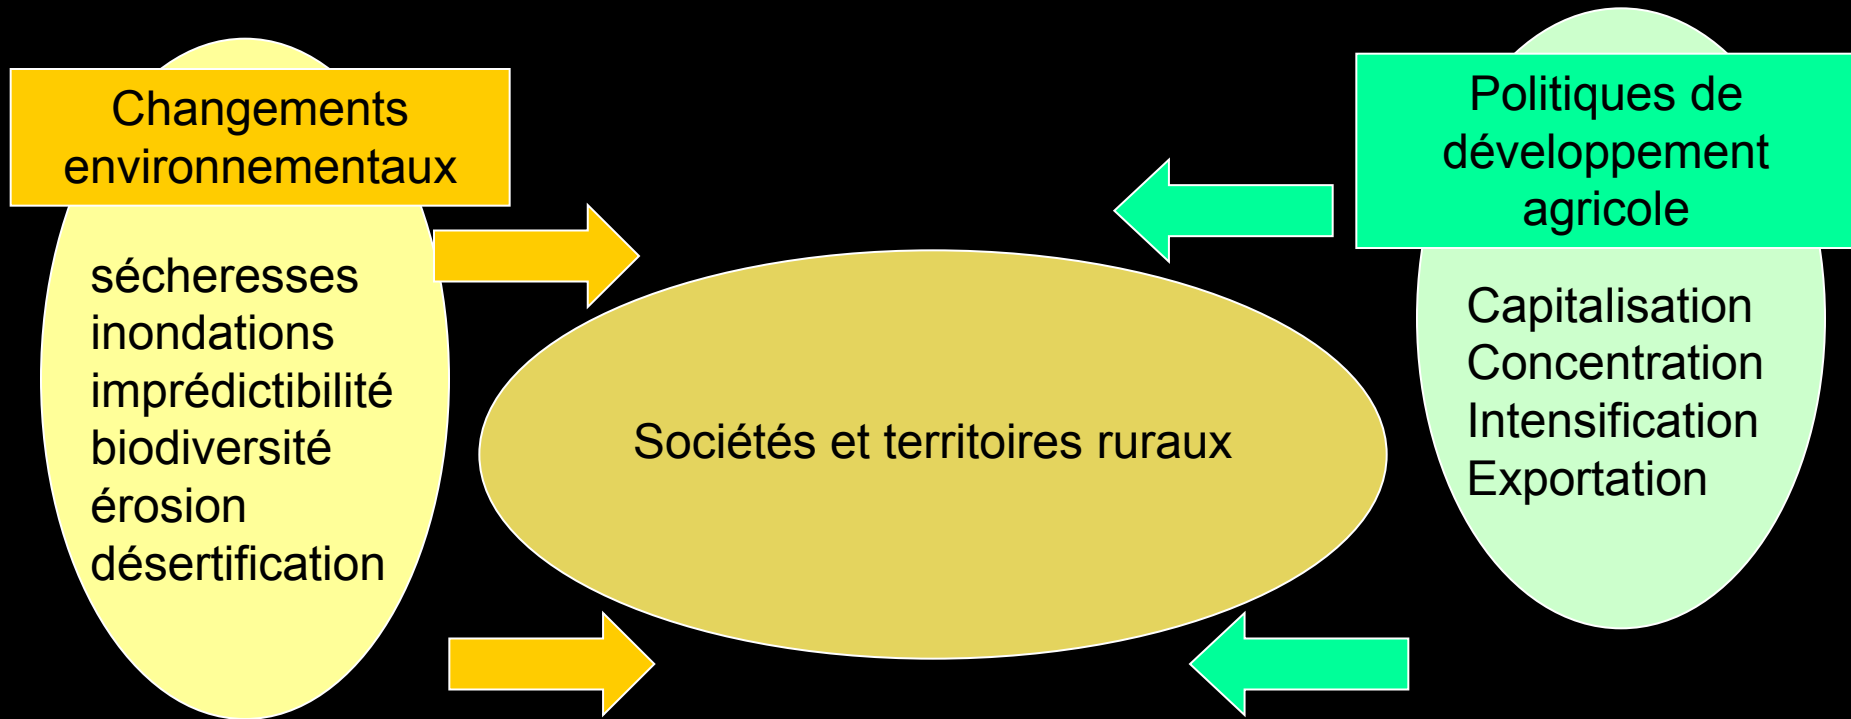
Changements environnementaux

sécheresses
inondations
imprédictibilité
biodiversité
érosion
désertification

Sociétés et territoires ruraux

Politiques de développement agricole

Capitalisation
Concentration
Intensification
Exportation